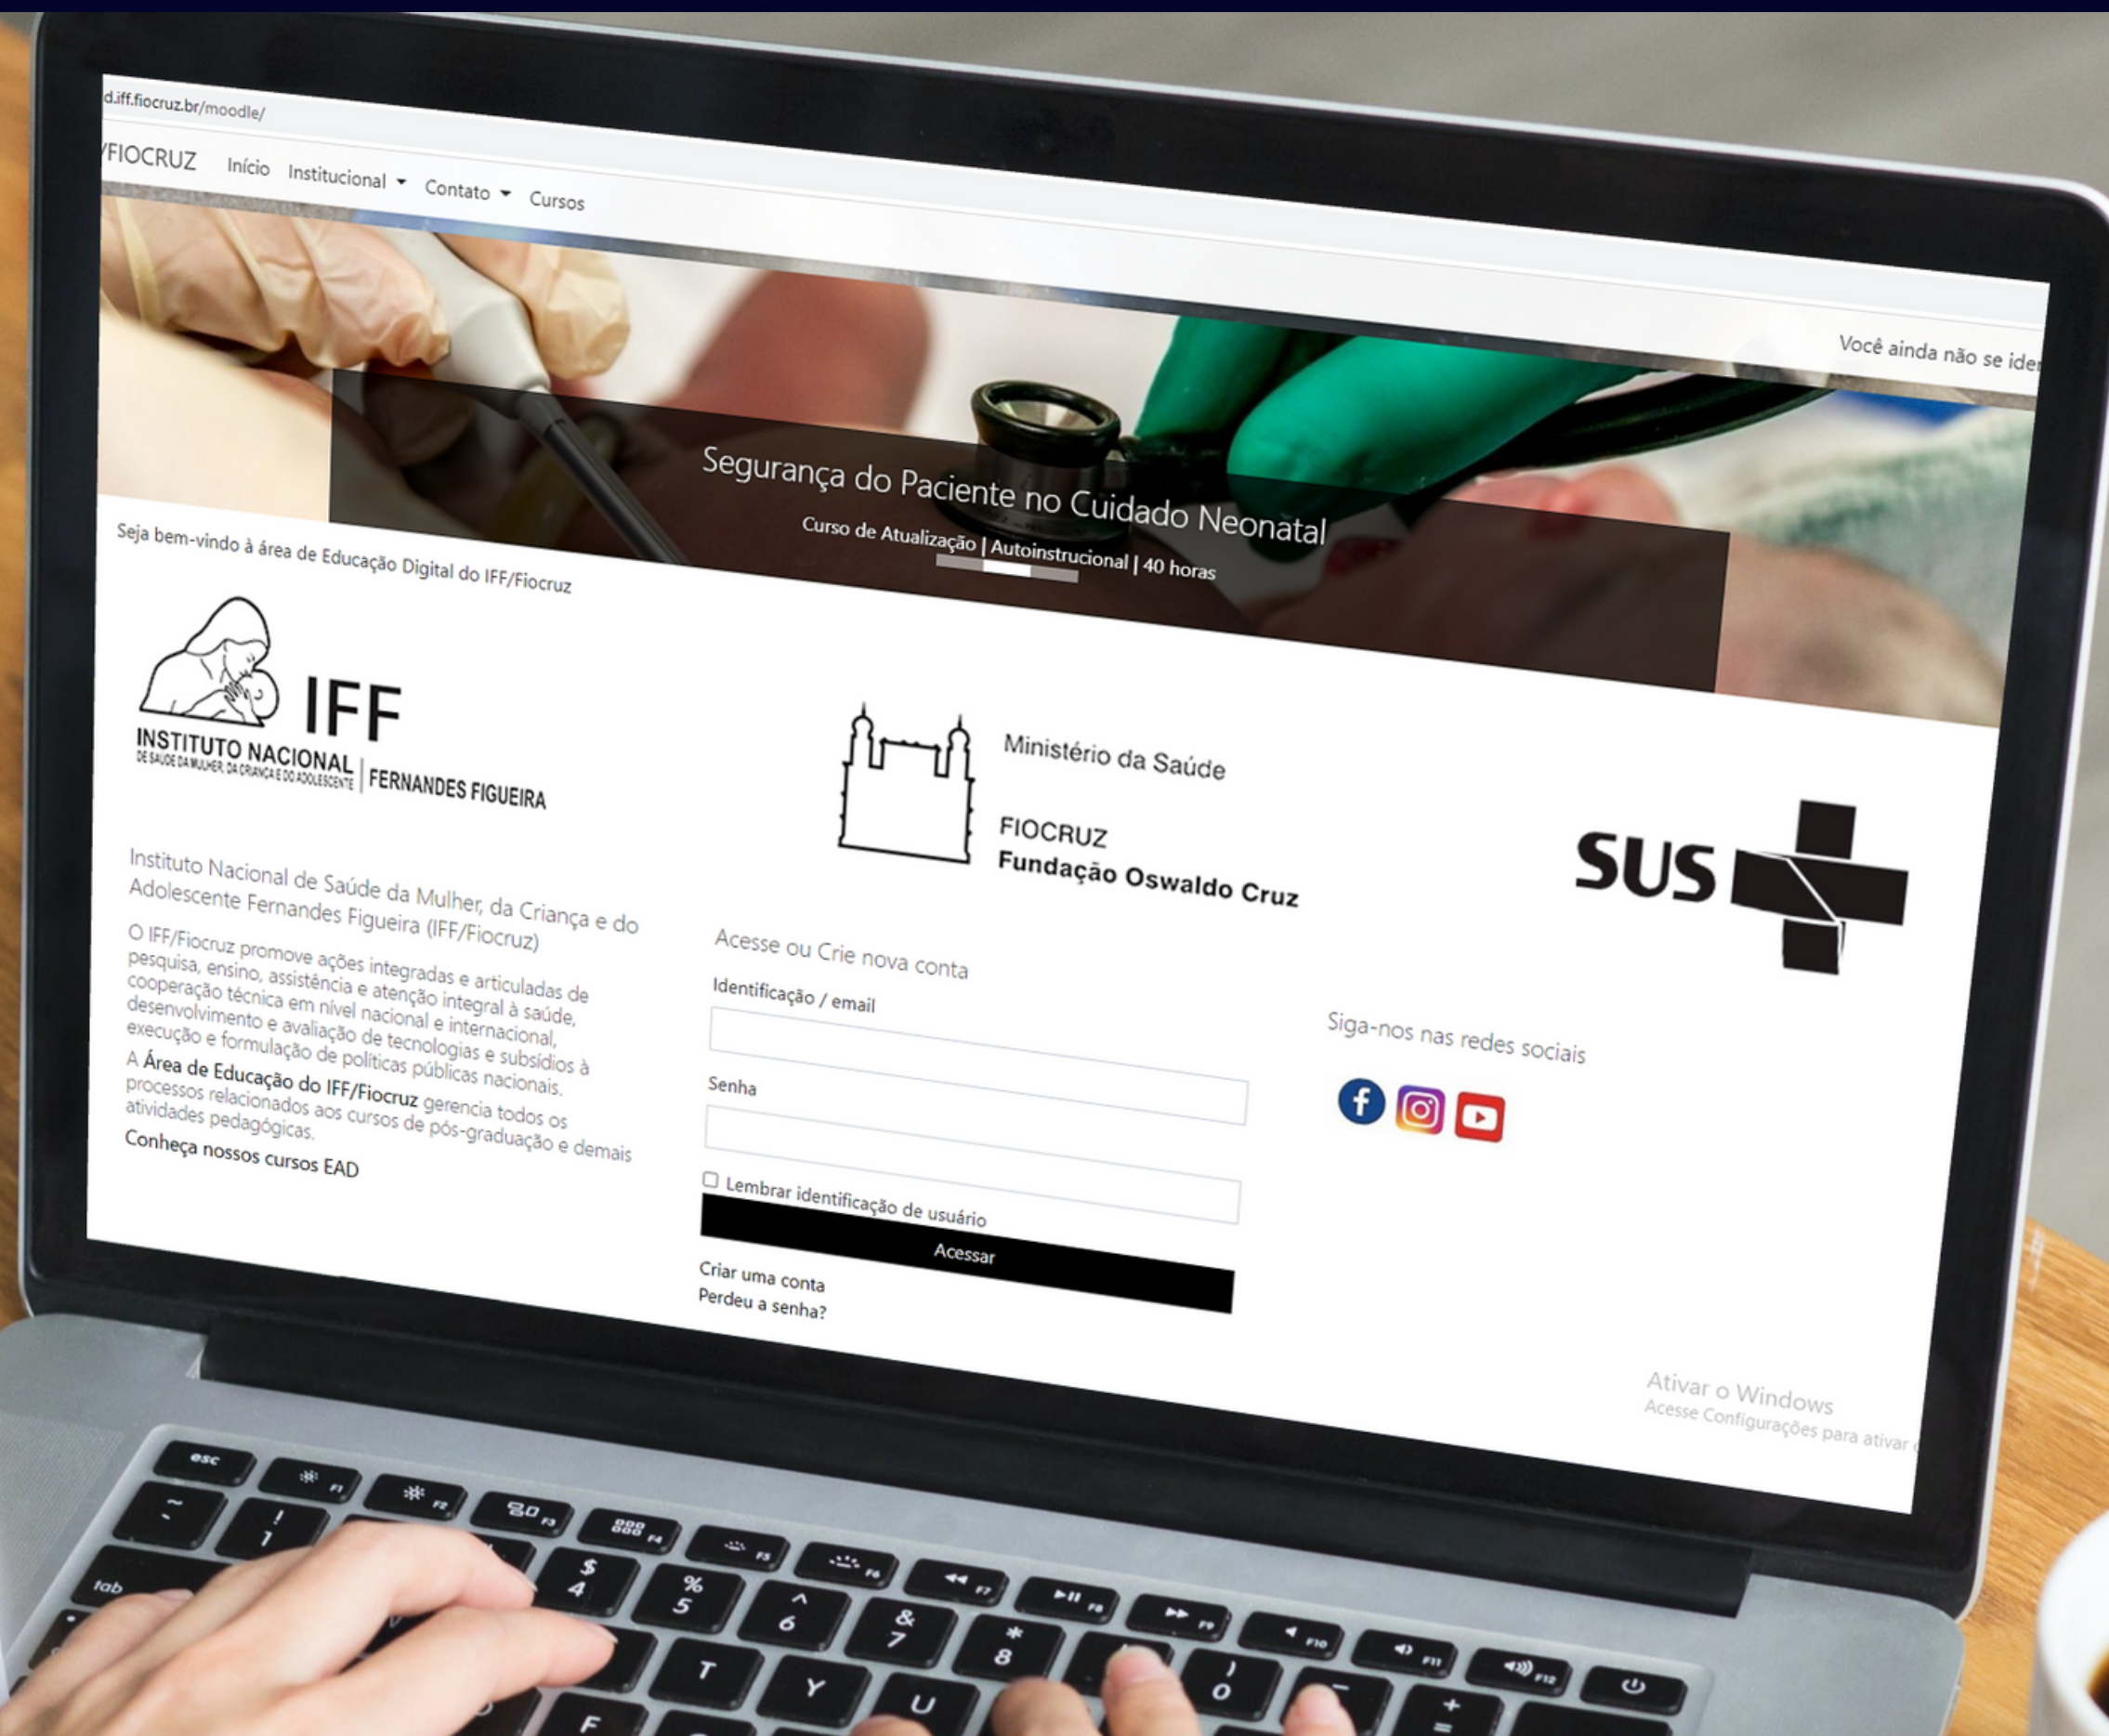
d.iff.fiocruz.br/moodle/

/FIOCRUZ Início Institucional Contato Cursos

Você ainda não se ide

Segurança do Paciente no Cuidado Neonatal

Curso de Atualização | Autoinstrucional | 40 horas

Seja bem-vindo à área de Educação Digital do IFF/Fiocruz

IFF
INSTITUTO NACIONAL
DE SAÚDE DA MULHER, DA CRIANÇA E DO ADOLESCENTE
FERNANDES FIGUEIRA

Ministério da Saúde

FIOCRUZ
Fundação Oswaldo Cruz

SUS

Instituto Nacional de Saúde da Mulher, da Criança e do Adolescente Fernandes Figueira (IFF/Fiocruz)

O IFF/Fiocruz promove ações integradas e articuladas de pesquisa, ensino, assistência e atenção integral à saúde, cooperação técnica em nível nacional e internacional, desenvolvimento e avaliação de tecnologias e subsídios à execução e formulação de políticas públicas nacionais.

A Área de Educação do IFF/Fiocruz gerencia todos os processos relacionados aos cursos de pós-graduação e demais atividades pedagógicas.

Conheça nossos cursos EAD

Acesse ou Crie nova conta

Identificação / email

Senha

Lembrar identificação de usuário

Acessar

Criar uma conta

Perdeu a senha?

Siga-nos nas redes sociais

Ativar o Windows
Acesse Configurações para ativar